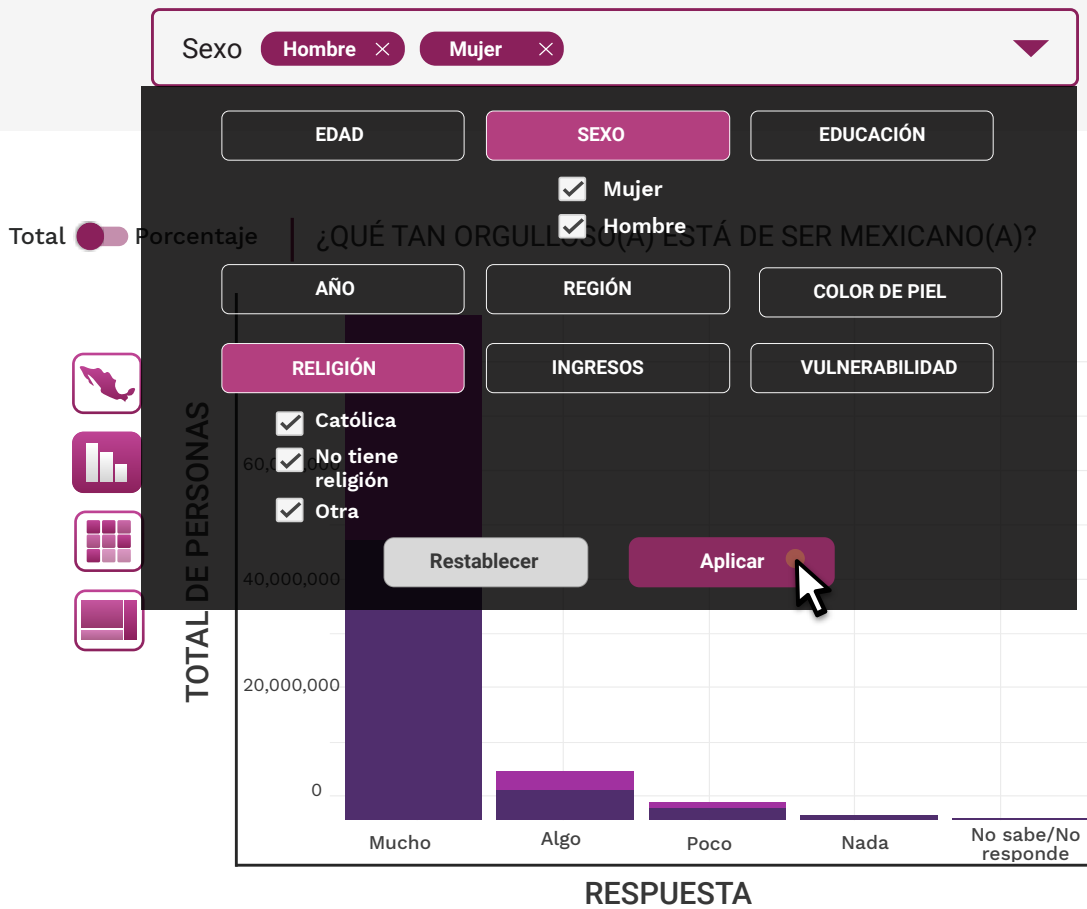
Sexo Hombre × Mujer ×

EDAD
SEXO
EDUCACIÓN

Mujer
Hombre

Total Porcentaje

¿QUÉ TAN ORGULLOSO(A) ESTÁ DE SER MEXICANO(A)?

AÑO
REGIÓN
COLOR DE PIEL

RELIGIÓN
INGRESOS
VULNERABILIDAD

Católica
No tiene religión
Otra

Restablecer
Aplicar

TOTAL DE PERSONAS

60,000,000
40,000,000
20,000,000
0

Mucho
Algo
Poco
Nada
No sabe/No responde

RESPUESTA